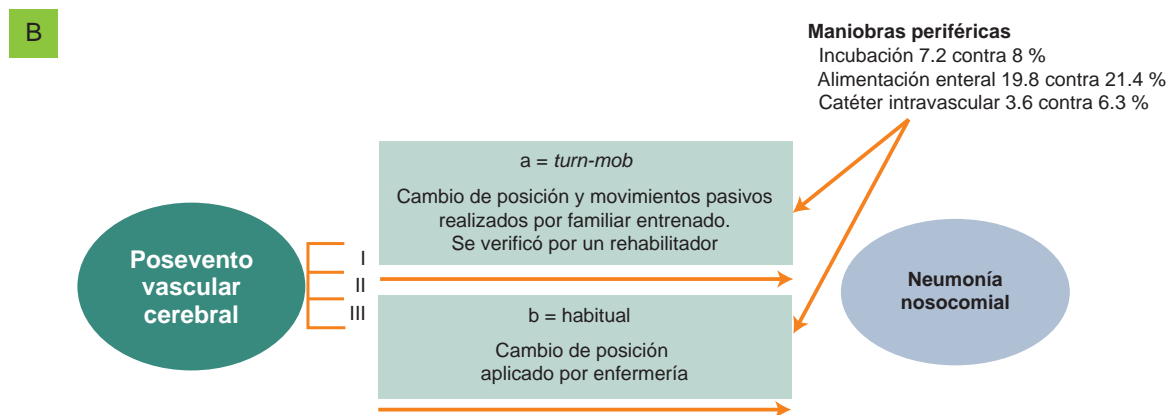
B

Maniobras periféricas
Incubación 7.2 contra 8 %
Alimentación enteral 19.8 contra 21.4 %
Catéter intravascular 3.6 contra 6.3 %

a = *turn-mob*

Cambio de posición y movimientos pasivos realizados por familiar entrenado. Se verificó por un rehabilitador

Posevento vascular cerebral

I
II
III

Neumonía nosocomial

b = habitual

Cambio de posición aplicado por enfermería